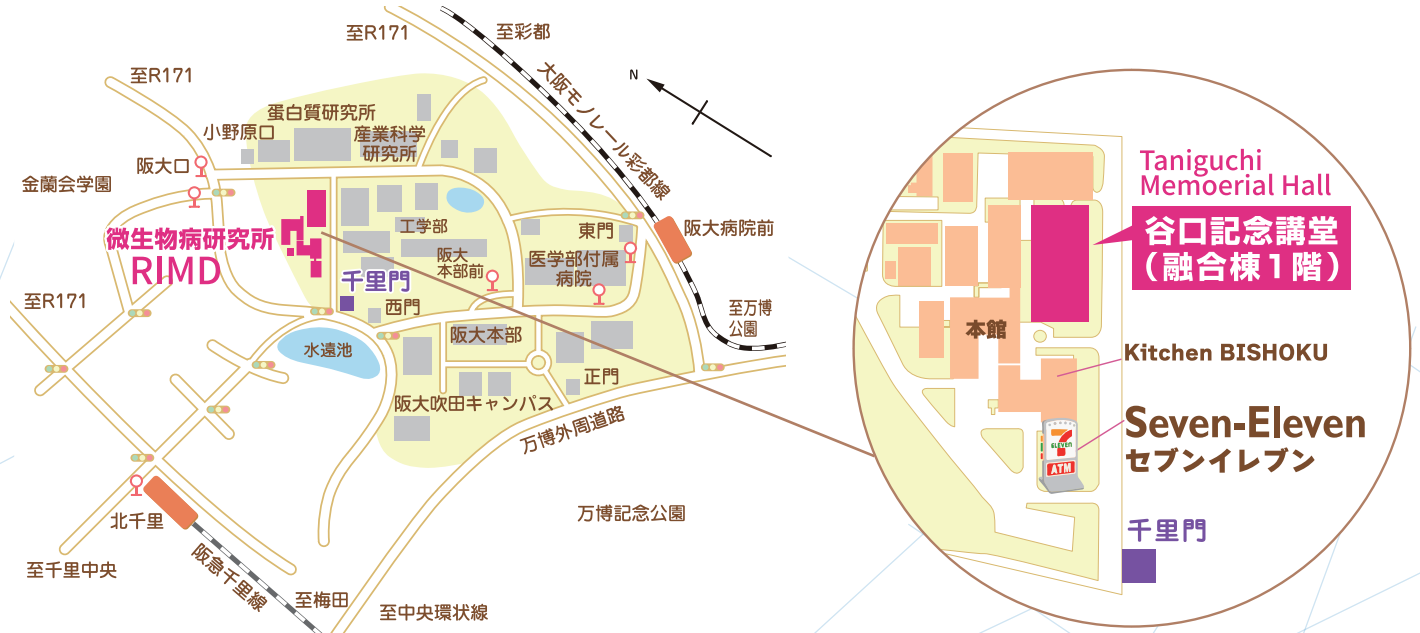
至R171
至彩都
N
至R171
大阪モノレール彩都線
蛋白質研究所
小野原口
産業科学研究所
阪大口
金蘭会学園
工学部
東門
阪大病院前
微生物病研究所
RIMD
阪大本部前
医学部付属病院
千里門
西門
至R171
至万博公園
阪大本部
水遠池
正門
阪大吹田キャンパス
万博外周道路
北千里
万博記念公園
至千里中央
阪急千里線
至梅田
至中央環状線
Taniguchi Memoerial Hall
谷口記念講堂
（融合棟１階）
本館
Kitchen BISHOKU
Seven-Eleven
セブンイレブン
ATM
千里門